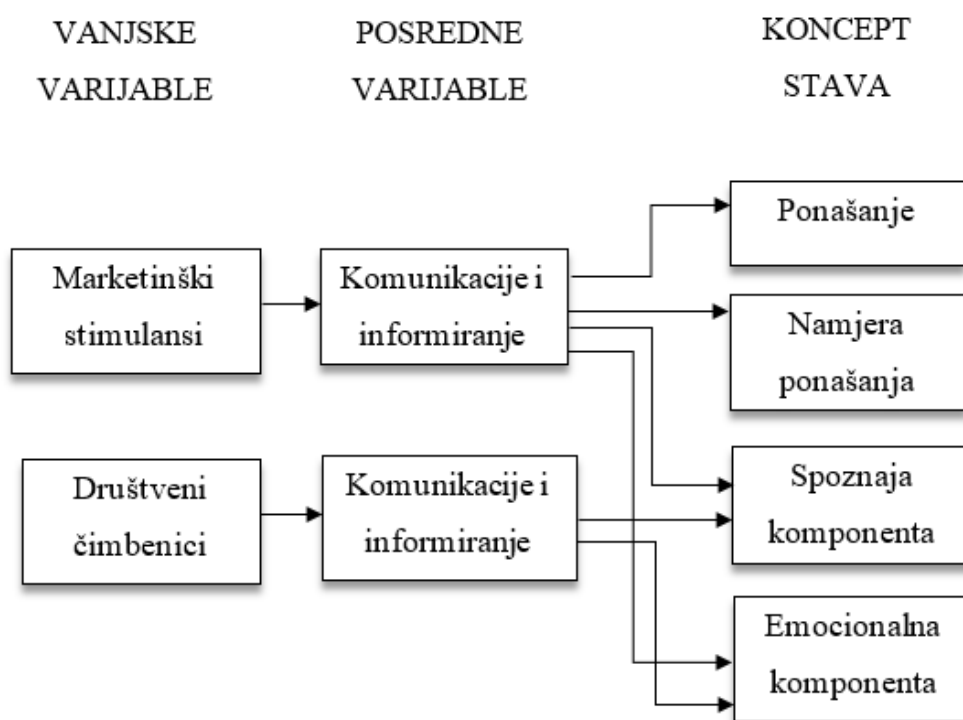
VANJSKE VARIJABLE

POSREDNE VARIJABLE

KONCEPT STAVA

Marketinški stimulansi

Komunikacije i informiranje

Ponašanje

Namjera ponašanja

Društveni čimbenici

Komunikacije i informiranje

Spoznaja komponenta

Emocionalna komponenta